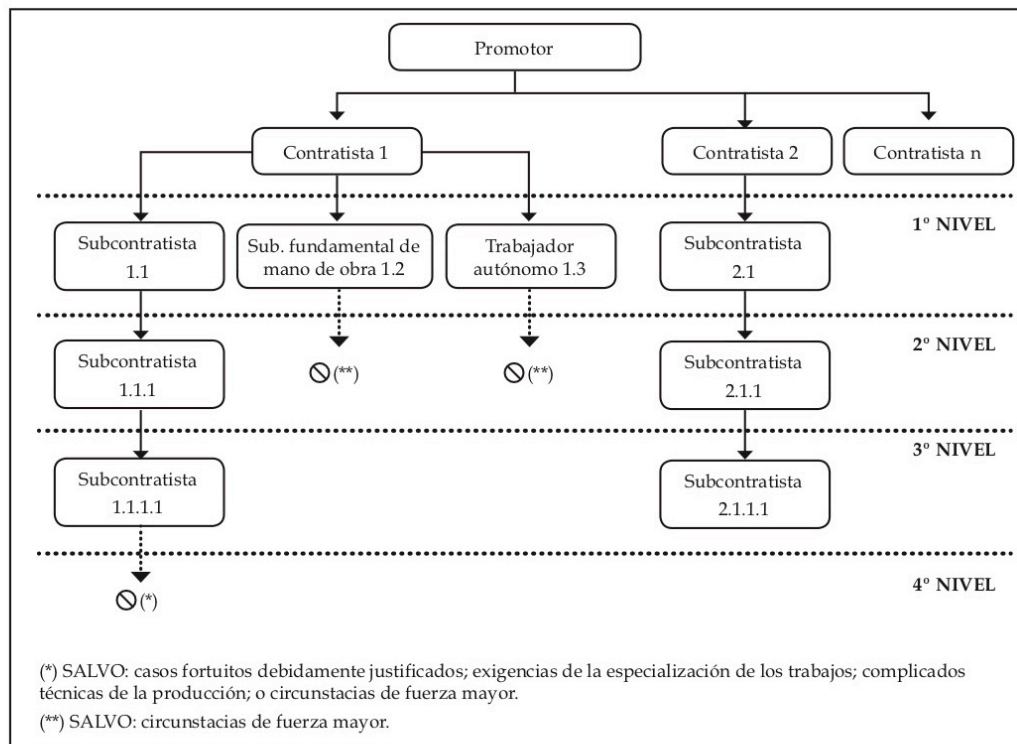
Promotor

Contratista 1

Contratista 2

Contratista n

1º NIVEL

Subcontratista 1.1

Sub. fundamental de mano de obra 1.2

Trabajador autónomo 1.3

Subcontratista 2.1

2º NIVEL

Subcontratista 1.1.1

⊘(**)

⊘(**)

Subcontratista 2.1.1

3º NIVEL

Subcontratista 1.1.1.1

Subcontratista 2.1.1.1

4º NIVEL

⊘(*)

(*) SALVO: casos fortuitos debidamente justificados; exigencias de la especialización de los trabajos; complicados técnicas de la producción; o circunstacias de fuerza mayor.

(**) SALVO: circunstacias de fuerza mayor.